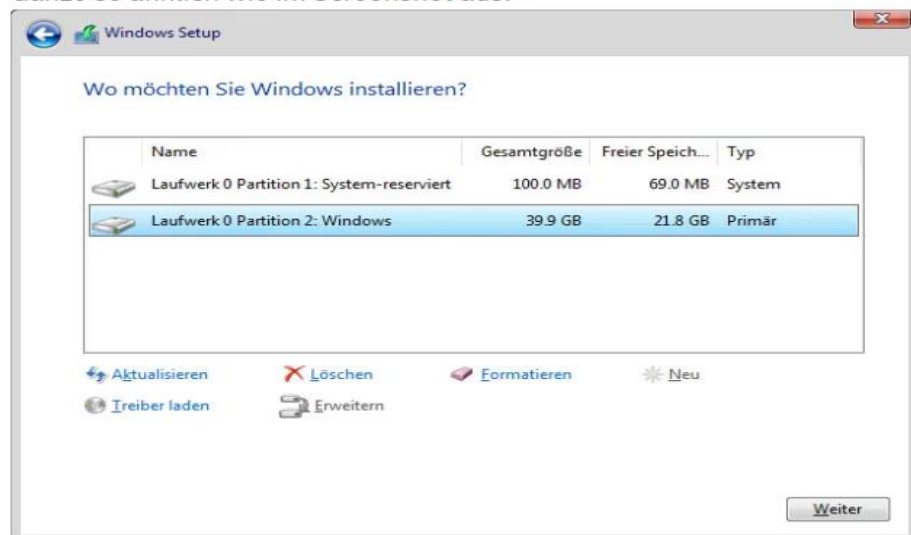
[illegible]

Windows Setup

Wo möchten Sie Windows installieren?

| Name | Gesamtgröße | Freier Speich... | Typ |
|---|---|---|---|
| Laufwerk 0 Partition 1: System-reserviert | 100.0 MB | 69.0 MB | System |
| Laufwerk 0 Partition 2: Windows | 39.9 GB | 21.8 GB | Primär |

Aktualisieren
Löschen
Formatieren
Neu
Treiber laden
Erweitern

Weiter